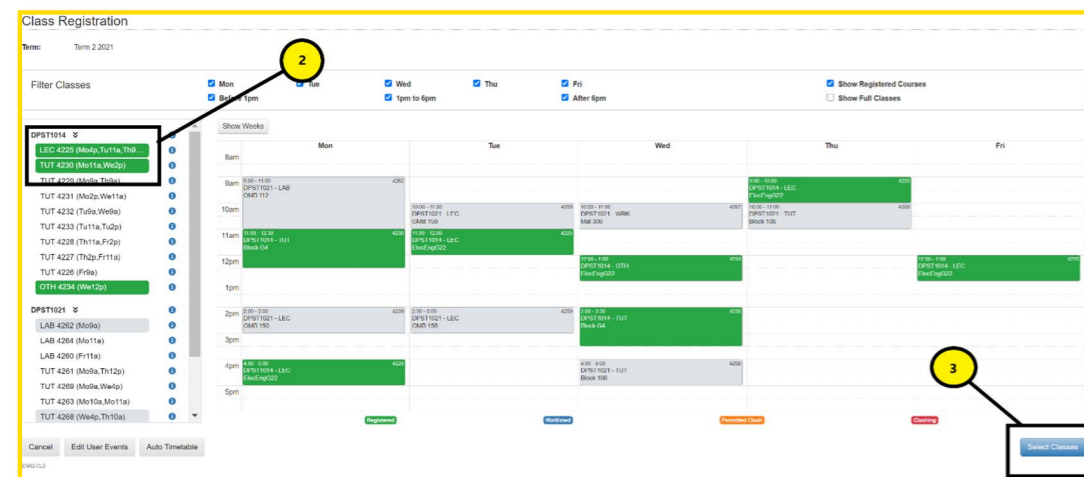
Class Registration

Term: Term 2 2021

Filter Classes

Mon
Tue
Wed
Thu
Fri
Show Registered Courses
Before 1pm
1pm to 6pm
After 6pm
Show Full Classes

2

DPST1014
LEC 4225 (Mo4p,Tu11a,Th9...
TUT 4230 (Mo11a,We2p)
TUT 4229 (Mo9a,Th9a)
TUT 4231 (Mo2p,We11a)
TUT 4232 (Tu9a,We9a)
TUT 4233 (Tu11a,Tu2p)
TUT 4228 (Th11a,Fr2p)
TUT 4227 (Th2p,Fr11a)
TUT 4226 (Fr9a)
OTH 4234 (We12p)

DPST1021
LAB 4262 (Mo9a)
LAB 4264 (Mo11a)
LAB 4260 (Fr11a)
TUT 4261 (Mo9a,Th12p)
TUT 4269 (Mo9a,We4p)
TUT 4263 (Mo10a,Mo11a)
TUT 4268 (We4p,Th10a)

Show Weeks

| | Mon | Tue | Wed | Thu | Fri |
|---|---|---|---|---|---|
| 8am | | | | | |
| 9am | 9:00 - 11:00 4262 DPST1021 - LAB OMB 112 | | | 9:00 - 10:00 4225 DPST1014 - LEC ElecEng022 | |
| 10am | | 10:00 - 11:00 4259 DPST1021 - LEC OMB 150 | 10:00 - 11:00 4257 DPST1021 - WRK Mat 309 | 10:00 - 11:00 4258 DPST1021 - TUT Block 106 | |
| 11am | 11:00 - 12:00 4230 DPST1014 - TUT Block G4 | 11:00 - 12:00 4225 DPST1014 - LEC ElecEng022 | | | |
| 12pm | | | 12:00 - 1:00 4234 DPST1014 - OTH ElecEng022 | | 12:00 - 1:00 4225 DPST1014 - LEC ElecEng022 |
| 1pm | | | | | |
| 2pm | 2:00 - 3:00 4259 DPST1021 - LEC OMB 150 | 2:00 - 3:00 4259 DPST1021 - LEC OMB 150 | 2:00 - 3:00 4230 DPST1014 - TUT Block G4 | | |
| 3pm | | | | | |
| 4pm | 4:00 - 5:00 4225 DPST1014 - LEC ElecEng022 | | 4:00 - 5:00 4258 DPST1021 - TUT Block 106 | | |
| 5pm | | | | | |

Registered
Waitlisted
Permitted Clash
Clashing

3

Cancel
Edit User Events
Auto Timetable
Select Classes

ENR2 CLS